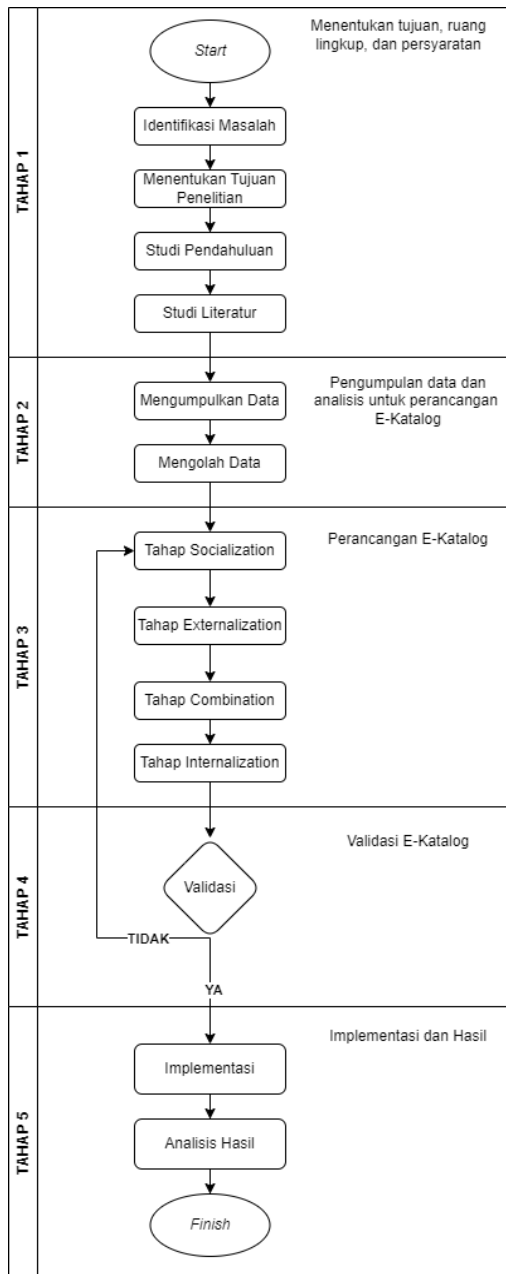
TAHAP 1

Start

Menentukan tujuan, ruang lingkup, dan persyaratan

Identifikasi Masalah

Menentukan Tujuan Penelitian

Studi Pendahuluan

Studi Literatur

TAHAP 2

Pengumpulan data dan analisis untuk perancangan E-Katalog

Mengumpulkan Data

Mengolah Data

TAHAP 3

Perancangan E-Katalog

Tahap Socialization

Tahap Externalization

Tahap Combination

Tahap Internalization

TAHAP 4

Validasi E-Katalog

Validasi

TIDAK

YA

TAHAP 5

Implementasi dan Hasil

Implementasi

Analisis Hasil

Finish